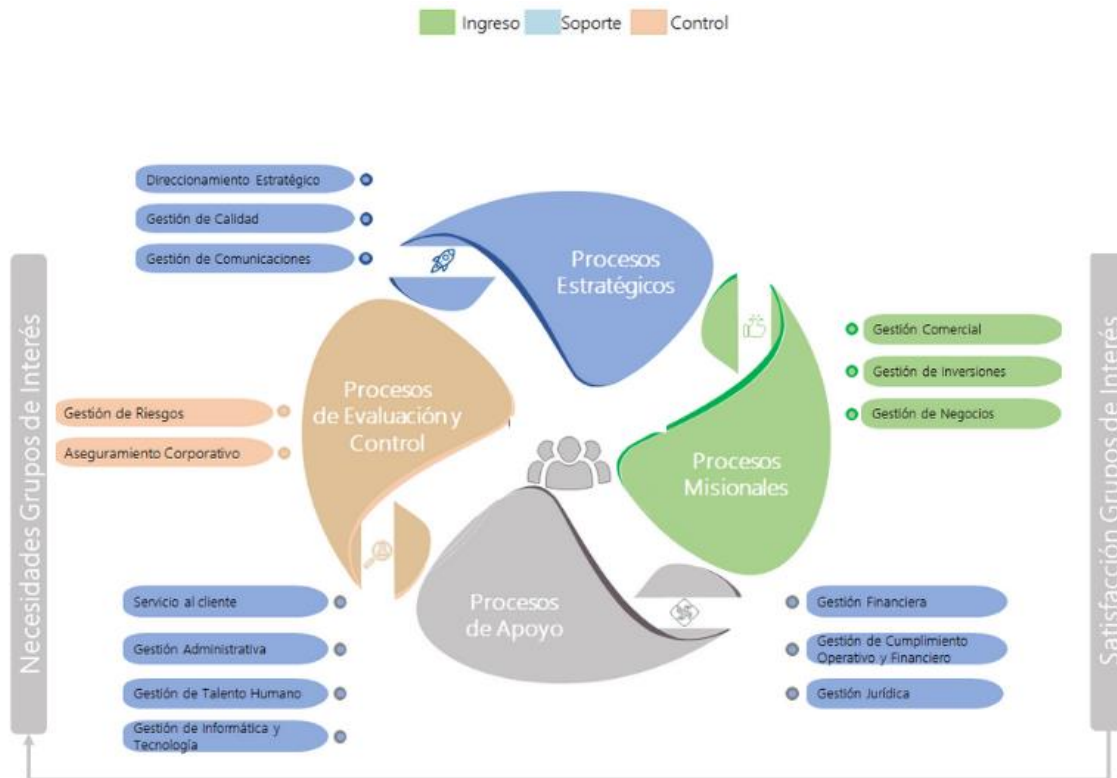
Ingreso Soporte Control

Direccionamiento Estratégico
Gestión de Calidad
Gestión de Comunicaciones

Procesos Estratégicos

Gestión Comercial
Gestión de Inversiones
Gestión de Negocios

Procesos Misionales

Procesos de Evaluación y Control

Gestión de Riesgos
Aseguramiento Corporativo

Necesidades Grupos de Interés

Satisfacción Grupos de Interés

Procesos de Apoyo

Servicio al cliente
Gestión Administrativa
Gestión de Talento Humano
Gestión de Informática y Tecnología

Gestión Financiera
Gestión de Cumplimiento Operativo y Financiero
Gestión Jurídica